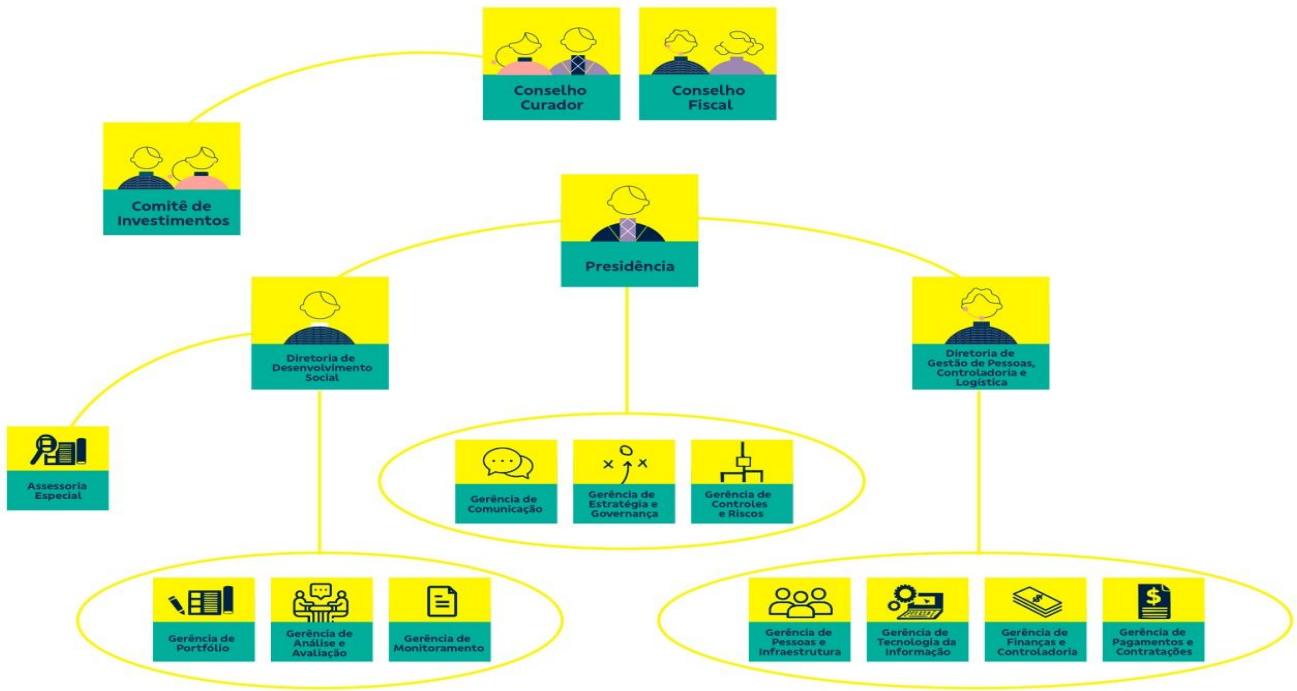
Conselho Curador

Conselho Fiscal

Comitê de Investimentos

Presidência

Diretoria de Desenvolvimento Social

Diretoria de Gestão de Pessoas, Controladoria e Logística

Assessoria Especial

Gerência de Comunicação

Gerência de Estratégia e Governança

Gerência de Controles e Riscos

Gerência de Portfólio

Gerência de Análise e Avaliação

Gerência de Monitoramento

Gerência de Pessoas e Infraestrutura

Gerência de Tecnologia da Informação

Gerência de Finanças e Controladoria

Gerência de Pagamentos e Contratações